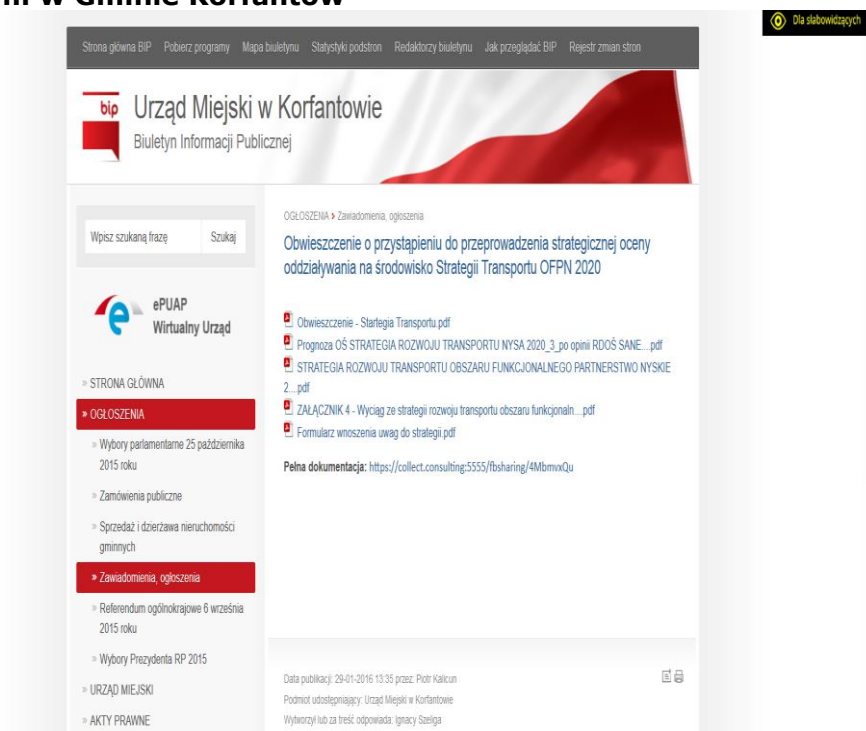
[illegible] w Gminie Korfantów

Dla słabowidzących

Strona główna BIP Pobierz programy Mapa biuletynu Statystyki podstron Redaktorzy biuletynu Jak przeglądać BIP Rejestr zmian stron

bip Urząd Miejski w Korfantowie
Biuletyn Informacji Publicznej

Wpisz szukaną frazę Szukaj

ePUAP Wirtualny Urząd

» STRONA GŁÓWNA
» OGŁOSZENIA
» Wybory parlamentarne 25 października 2015 roku
» Zamówienia publiczne
» Sprzedaż i dzierżawa nieruchomości gminnych
» Zawiadomienia, ogłoszenia
» Referendum ogólnokrajowe 6 września 2015 roku
» Wybory Prezydenta RP 2015
» URZĄD MIEJSKI
» AKTY PRAWNE

OGŁOSZENIA » Zawiadomienia, ogłoszenia

Obwieszczenie o przystąpieniu do przeprowadzenia strategicznej oceny oddziaływania na środowisko Strategii Transportu OFPN 2020

Obwieszczenie - Startegia Transportu.pdf
Prognoza OŚ STRATEGIA ROZWOJU TRANSPORTU NYSA 2020_3_po opinii RDOŚ SANE....pdf
STRATEGIA ROZWOJU TRANSPORTU OBSZARU FUNKCJONALNEGO PARTNERSTWO NYSKIE 2....pdf
ZAŁĄCZNIK 4 - Wyciąg ze strategii rozwoju transportu obszaru funkcjonaln....pdf
Formularz wnoszenia uwag do strategii.pdf

Pełna dokumentacja: https://collect.consulting:5555/fbsharing/4MbmvxQu

Data publikacji: 29-01-2016 13:35 przez: Piotr Kalicun
Podmiot udostępniający: Urząd Miejski w Korfantowie
Wytworzył lub za treść odpowiada: Ignacy Szeliga